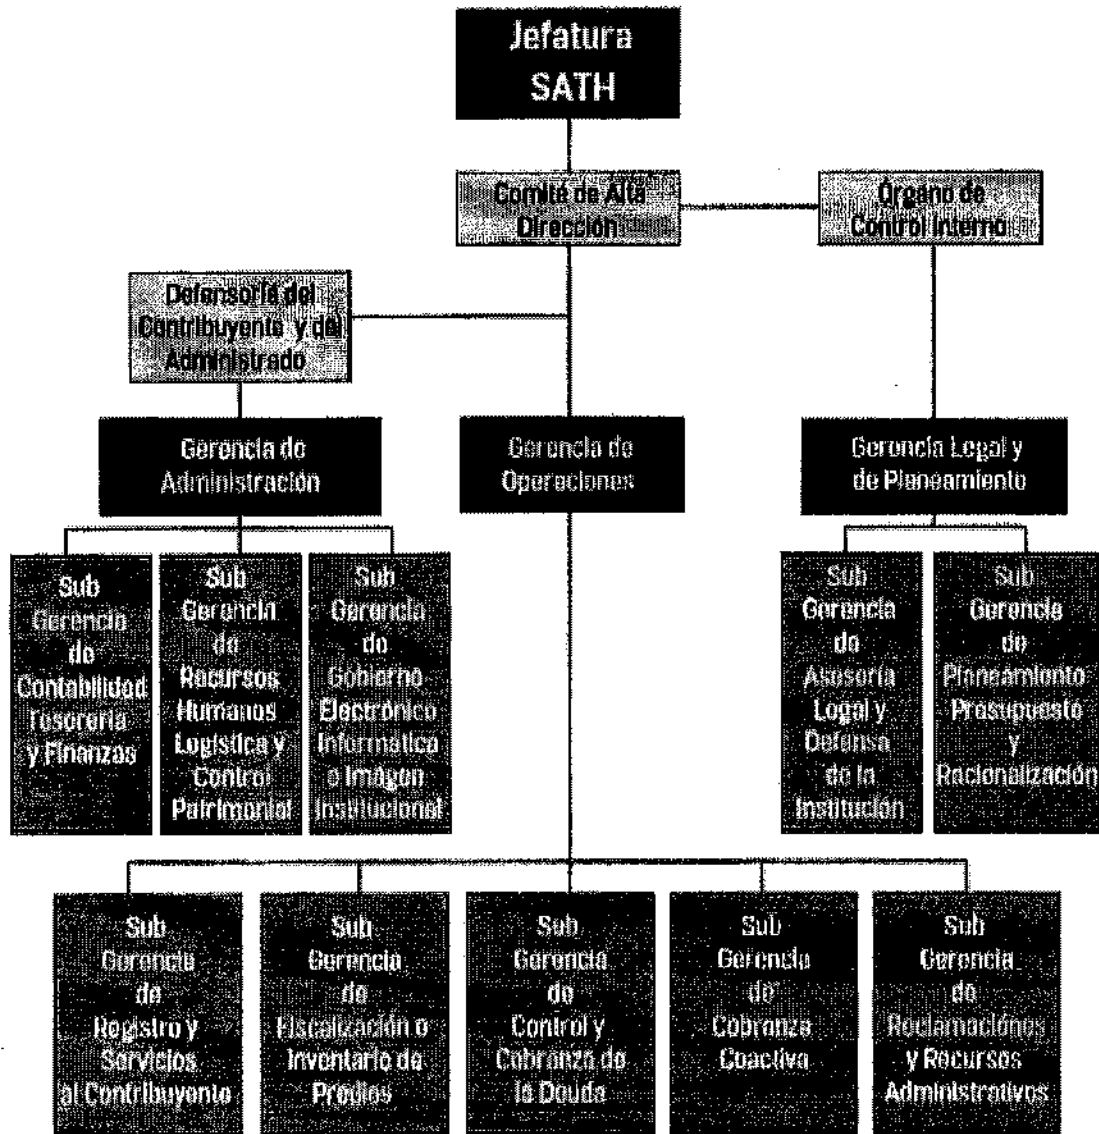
Jefatura SATH

Comité de Alta Dirección

Órgano de Control Interno

Defensoría del Contribuyente y del Administrado

Gerencia de Administración

Gerencia de Operaciones

Gerencia Legal y de Planeamiento

Sub Gerencia de Contabilidad Tesorería y Finanzas

Sub Gerencia de Recursos Humanos Logística y Control Patrimonial

Sub Gerencia de Gobierno Electrónico Informática e Imagen Institucional

Sub Gerencia de Asesoría Legal y Defensa de la Institución

Sub Gerencia de Planeamiento Presupuesto y Racionalización

Sub Gerencia de Registro y Servicios al Contribuyente

Sub Gerencia de Fiscalización e Inventario de Predios

Sub Gerencia de Control y Cobranza de la Deuda

Sub Gerencia de Cobranza Coactiva

Sub Gerencia de Reclamaciones y Recursos Administrativos